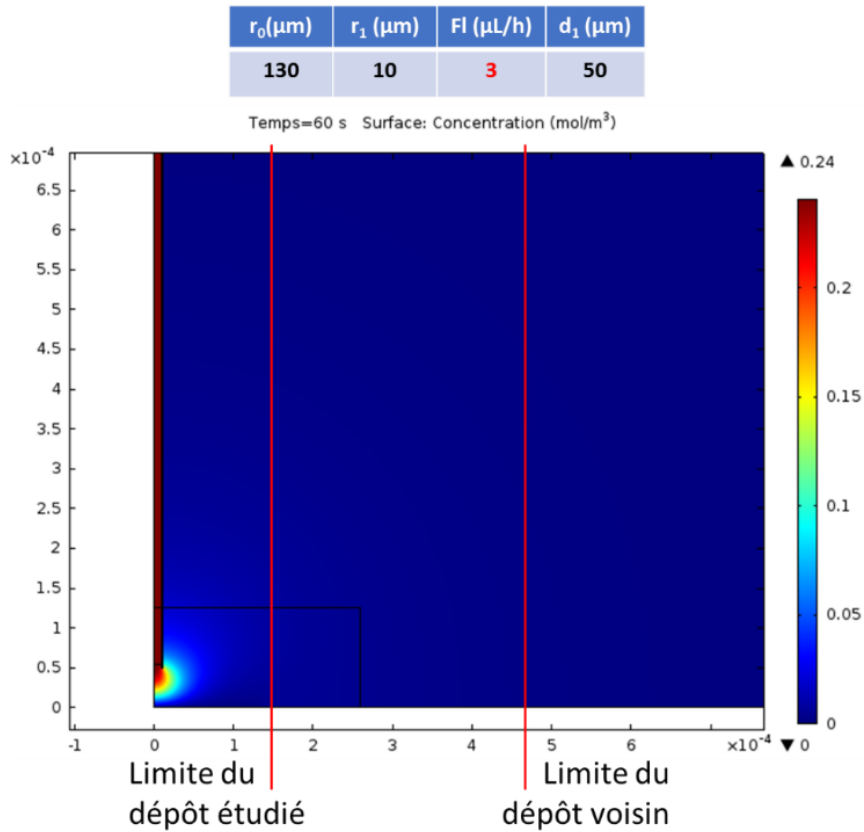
| $r_0$(µm) | $r_1$ (µm) | Fl (µL/h) | $d_1$ (µm) |
|---|---|---|---|
| 130 | 10 | 3 | 50 |

Temps=60 s Surface: Concentration (mol/m$^3$)

$\times10^{-4}$
6.5
6
5.5
5
4.5
4
3.5
3
2.5
2
1.5
1
0.5
0

-1 0 1 2 3 4 5 6 $\times10^{-4}$

▲ 0.24
0.2
0.15
0.1
0.05
0
▼ 0

Limite du dépôt étudié

Limite du dépôt voisin